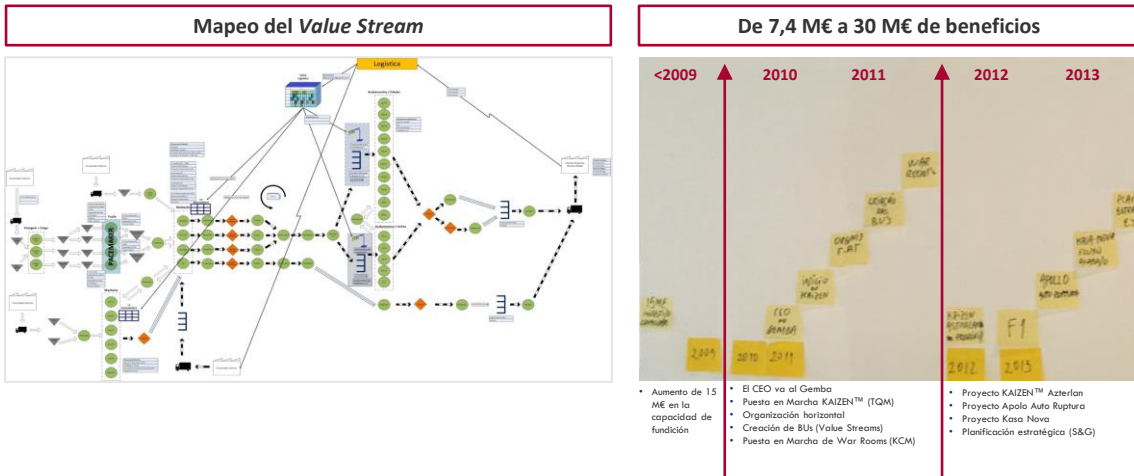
Mapeo del *Value Stream*

Logística

De 7,4 M€ a 30 M€ de beneficios

<2009

2010

2011

2012

2013

WAR ROOMS

CREACIÓN BUs

ORGANIZ. H.AT

INICIO KAIZEN

CEO GEMBA

APOLO AUTO RUPTURA

KASA NOVA

F1

KAIZEN AZTERLAN

2009

2010

2011

2012

2013

• Aumento de 15 M€ en la capacidad de fundición

• El CEO va al Gemba
• Puesta en Marcha KAIZEN™ (TQM)
• Organización horizontal
• Creación de BUs (Value Streams)
• Puesta en Marcha de War Rooms (KCM)

• Proyecto KAIZEN™ Azterlan
• Proyecto Apolo Auto Ruptura
• Proyecto Kasa Nova
• Planificación estratégica (S&G)